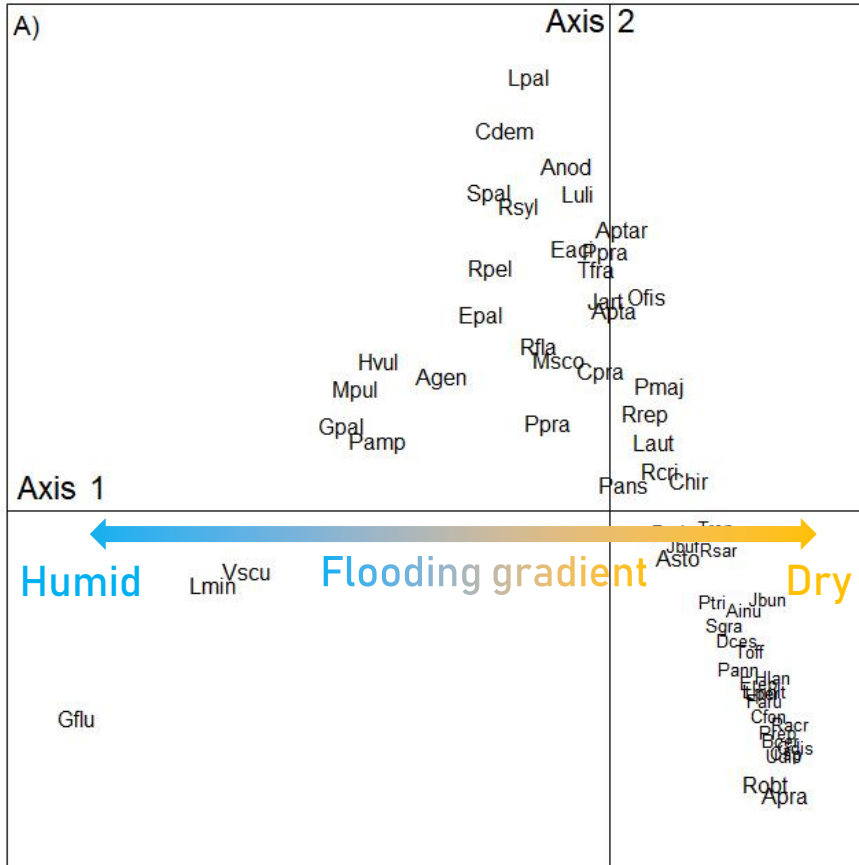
A)

Axis 2

Lpal

Cdem

Anod

Spal

Rsyl

Luli

Aptar

Eaq

Ppra

Tfra

Rpel

Jart

Ofis

Apta

Epal

Rfla

Msco

Cpra

Hvul

Agen

Mpul

Pmaj

Rrep

Gpal

Pamp

Ppra

Laut

Rcri

Chir

Pans

Axis 1

Humid

Flooding gradient

Dry

Jbuf

Rsar

Asto

Vscu

Lmin

Ptri

Jbun

Ainu

Sgra

Dces

Toff

Pann

Hlan

Faru

Cfon

Racr

Gflu

Robt

Apra